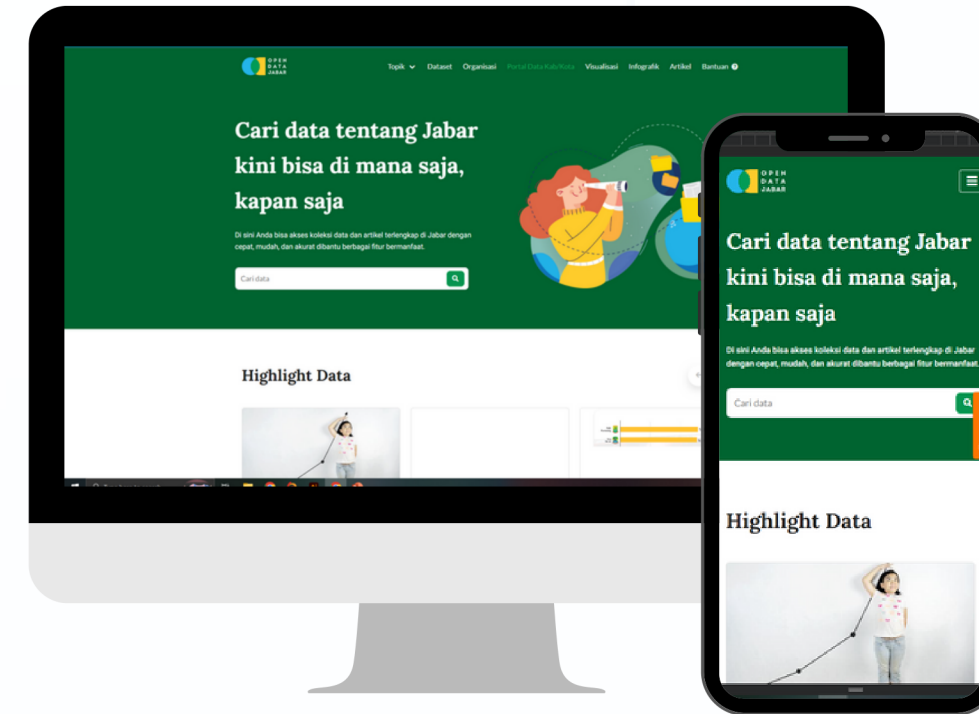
OPEN DATA JABAR

Topik Dataset Organisasi Portal Data Kab/Kota Visualisasi Infografik Artikel Bantuan

Cari data tentang Jabar kini bisa di mana saja, kapan saja

Di sini Anda bisa akses koleksi data dan artikel terlengkap di Jabar dengan cepat, mudah, dan akurat dibantu berbagai fitur bermanfaat.

Cari data

Highlight Data

OPEN DATA JABAR

Cari data tentang Jabar kini bisa di mana saja, kapan saja

Di sini Anda bisa akses koleksi data dan artikel terlengkap di Jabar dengan cepat, mudah, dan akurat dibantu berbagai fitur bermanfaat.

Cari data

Highlight Data